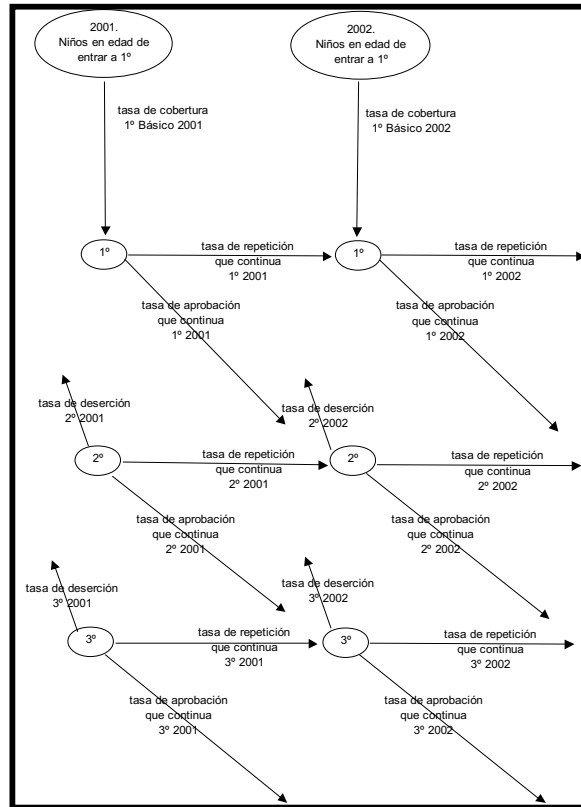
2001.
Niños en edad de entrar a 1º

2002.
Niños en edad de entrar a 1º

tasa de cobertura
1º Básico 2001

tasa de cobertura
1º Básico 2002

1º

tasa de repetición
que continua
1º 2001

1º

tasa de repetición
que continua
1º 2002

tasa de aprobación
que continua
1º 2001

tasa de aprobación
que continua
1º 2002

tasa de deserción
2º 2001

tasa de deserción
2º 2002

2º

tasa de repetición
que continua
2º 2001

2º

tasa de repetición
que continua
2º 2002

tasa de aprobación
que continua
2º 2001

tasa de aprobación
que continua
2º 2002

tasa de deserción
3º 2001

tasa de deserción
3º 2002

3º

tasa de repetición
que continua
3º 2001

3º

tasa de repetición
que continua
3º 2002

tasa de aprobación
que continua
3º 2001

tasa de aprobación
que continua
3º 2002